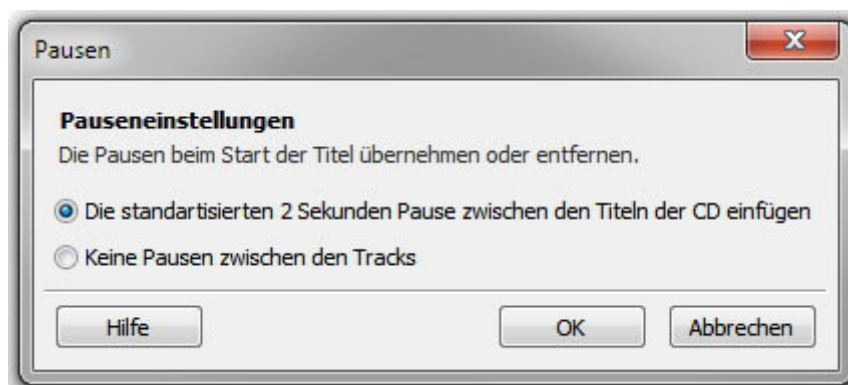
Pausen

X

Pauseneinstellungen
Die Pausen beim Start der Titel übernehmen oder entfernen.

Die standartisierten 2 Sekunden Pause zwischen den Titeln der CD einfügen

Keine Pausen zwischen den Tracks

Hilfe

OK

Abbrechen